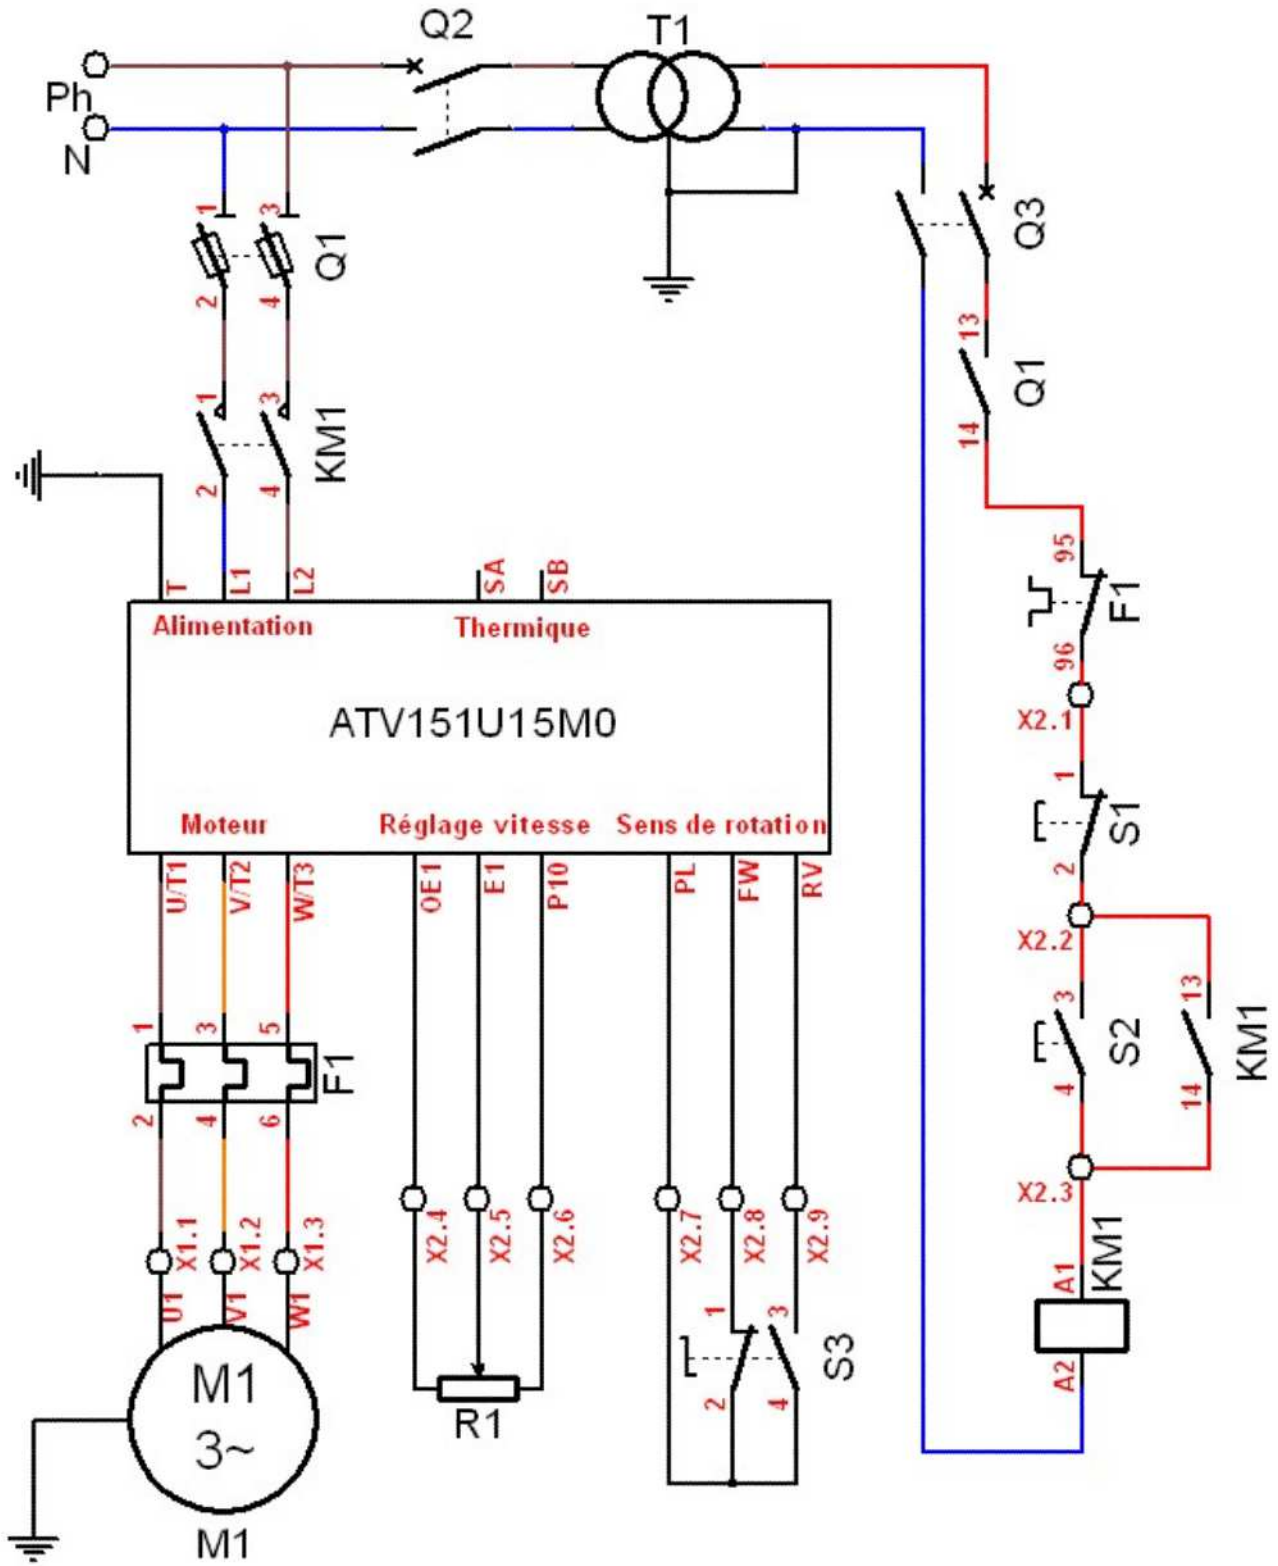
Q2
T1
Ph
N
1
3
Q1
2
4
1
3
KM1
2
4
Q3
13
Q1
14
95
F1
96
X2.1
1
S1
2
X2.2
3
S2
4
13
KM1
14
X2.3
A1
KM1
A2
T
L1
L2
SA
SB
Alimentation
Thermique
ATV151U15M0
Moteur
Réglage vitesse
Sens de rotation
U/T1
V/T2
W/T3
OE1
E1
P10
PL
FW
RV
1
3
5
F1
2
4
6
X1.1
X1.2
X1.3
U1
V1
W1
M1
3~
M1
X2.4
X2.5
X2.6
R1
X2.7
X2.8
X2.9
1
3
S3
2
4